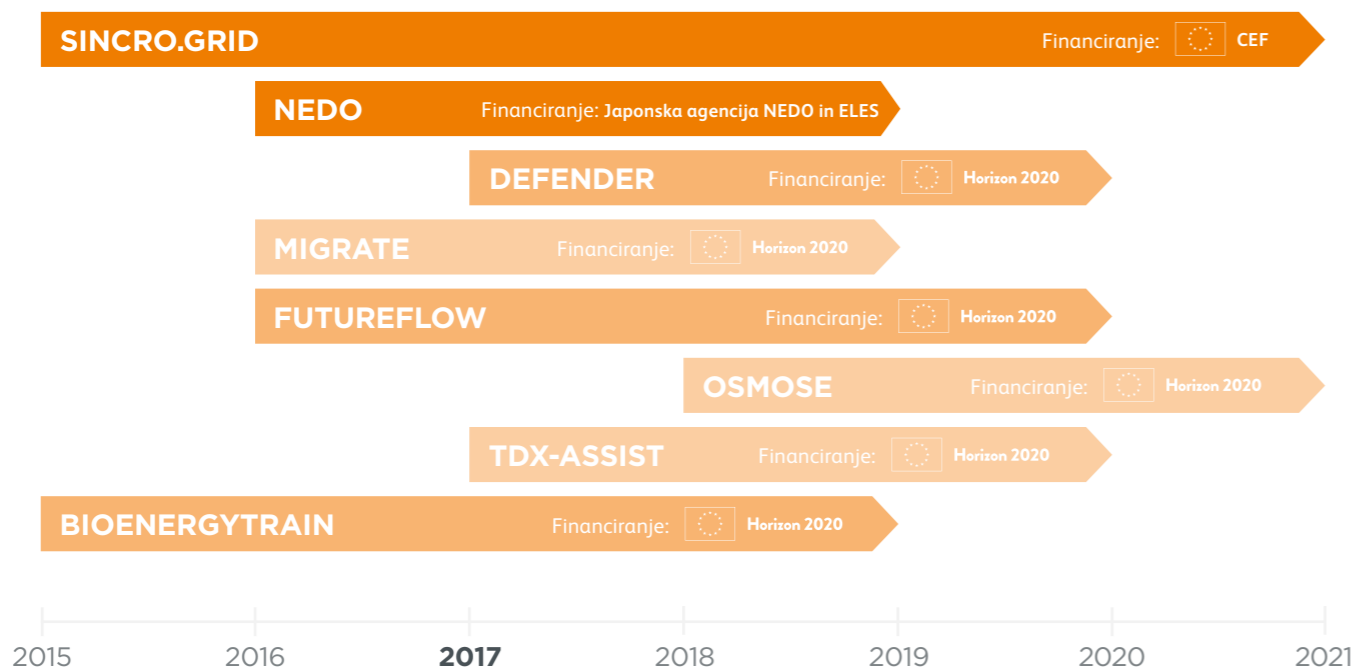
SINCRO.GRID Financiranje: CEF

NEDO Financiranje: Japonska agencija NEDO in ELES

DEFENDER Financiranje: Horizon 2020

MIGRATE Financiranje: Horizon 2020

FUTUREFLOW Financiranje: Horizon 2020

OSMOSE Financiranje: Horizon 2020

TDX-ASSIST Financiranje: Horizon 2020

BIOENERGYTRAIN Financiranje: Horizon 2020

2015 2016 2017 2018 2019 2020 2021